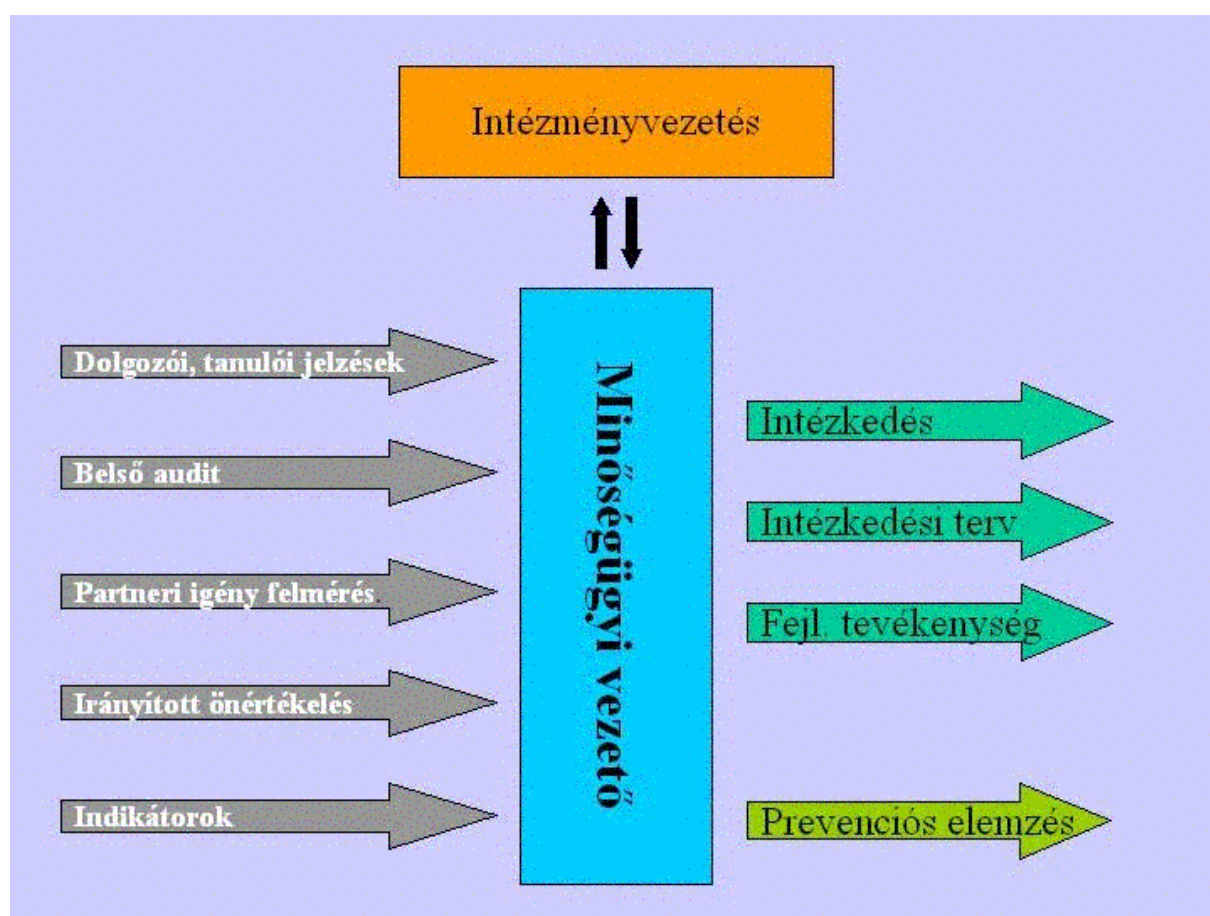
Intézményvezetés

Dolgozói, tanulói jelzések

Belső audit

Partneri igény felmérés

Irányított önértékelés

Indikátorok

Minőségügyi vezető

Intézkedés

Intézkedési terv

Fejl. tevékenység

Prevenciós elemzés